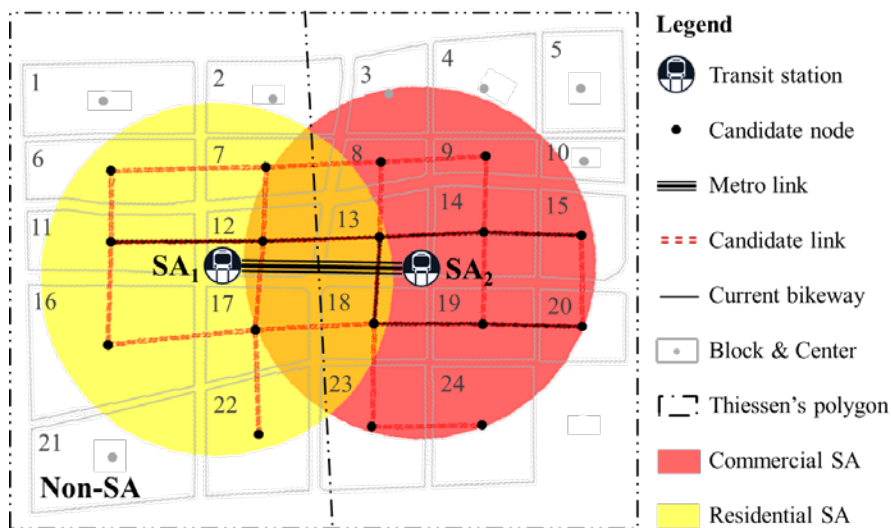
1
2
3
4
5
6
7
8
9
10
11
12
13
14
15
$SA_1$
$SA_2$
16
17
18
19
20
23
24
22
21
Non-SA

Legend
Transit station
Candidate node
Metro link
Candidate link
Current bikeway
Block & Center
Thiessen's polygon
Commercial SA
Residential SA